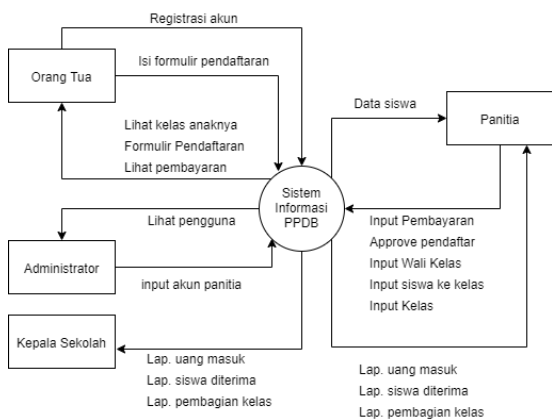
Registrasi akun

Orang Tua

Isi formulir pendaftaran

Lihat kelas anaknya
Formulir Pendaftaran
Lihat pembayaran

Data siswa

Panitia

Sistem Informasi PPDB

Lihat pengguna

Administrator

input akun panitia

Input Pembayaran
Approve pendaftar
Input Wali Kelas
Input siswa ke kelas
Input Kelas

Kepala Sekolah

Lap. uang masuk
Lap. siswa diterima
Lap. pembagian kelas

Lap. uang masuk
Lap. siswa diterima
Lap. pembagian kelas